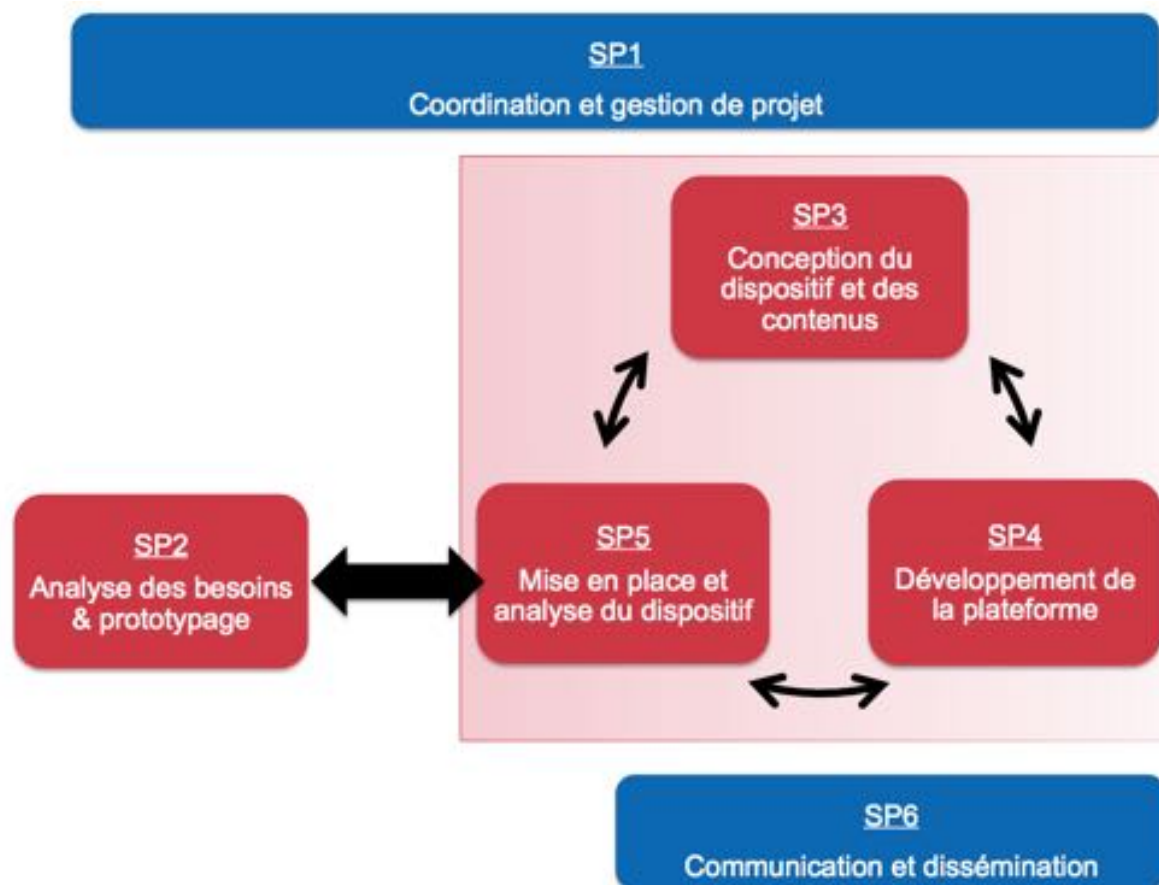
SP1
Coordination et gestion de projet

SP3
Conception du dispositif et des contenus

SP2
Analyse des besoins & prototypage

SP5
Mise en place et analyse du dispositif

SP4
Développement de la plateforme

SP6
Communication et dissémination